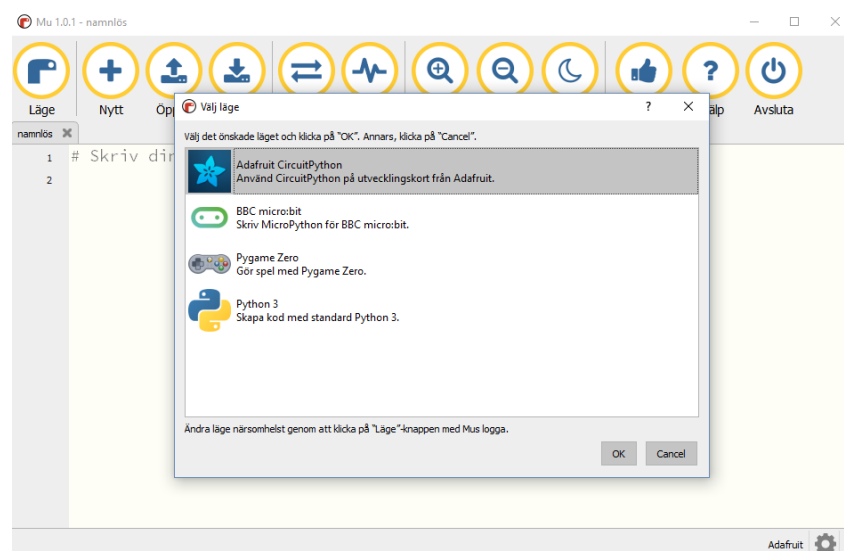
Mu 1.0.1 - namnlös

Läge
Nytt
Öpp
älp
Avsluta

namnlös

1 # Skriv dir
2

Välj läge
?
X

Välj det önskade läget och klicka på "OK". Annars, klicka på "Cancel".

Adafruit CircuitPython
Använd CircuitPython på utvecklingskort från Adafruit.

BBC micro:bit
Skriv MicroPython för BBC micro:bit.

Pygame Zero
Gör spel med Pygame Zero.

Python 3
Skapa kod med standard Python 3.

Ändra läge närsomhelst genom att klicka på "Läge"-knappen med Mus logga.

OK
Cancel

Adafruit